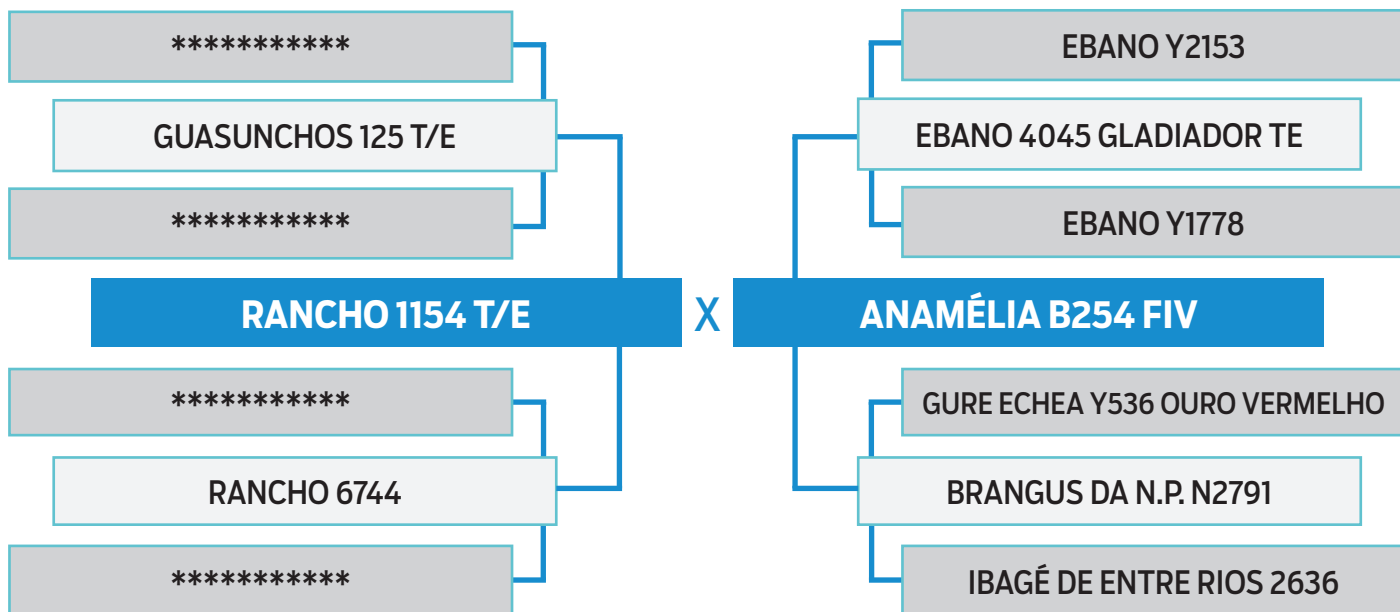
***********

GUASUNCHOS 125 T/E

***********

RANCHO 1154 T/E

***********

RANCHO 6744

***********

X

EBANO Y2153

EBANO 4045 GLADIADOR TE

EBANO Y1778

ANAMÉLIA B254 FIV

GURE ECHEA Y536 OURO VERMELHO

BRANGUS DA N.P. N2791

IBAGÉ DE ENTRE RIOS 2636